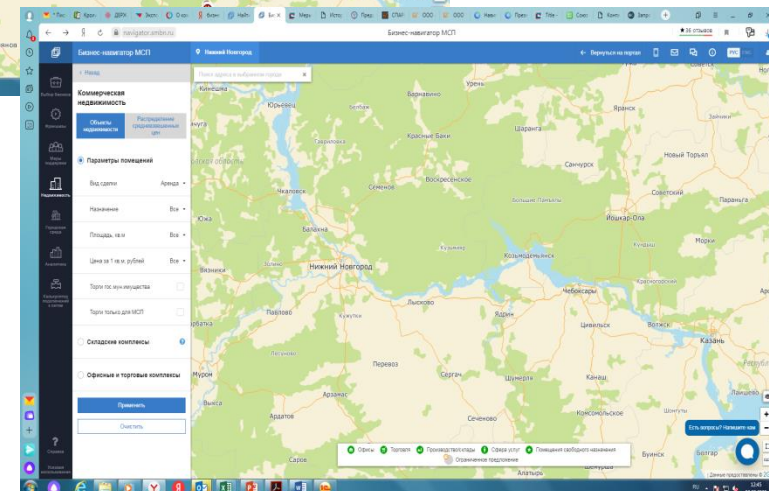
Бизнес-навигатор МСП

navigator.smbn.ru

Бизнес-навигатор МСП

Нижний Новгород

Вернуться на портал

< Назад

Коммерческая недвижимость

Объекты недвижимости

Распределение средневзвешенных цен

Параметры помещений

Вид сделки Аренда

Назначение Все

Площадь, кв.м Все

Цена за 1 кв.м, рублей Все

Торги гос.муниципального имущества

Торги только для МСП

Складские комплексы

Офисные и торговые комплексы

Применить

Очистить

Выбор бизнеса

Маркетинг

Меры поддержки

Недвижимость

Городская среда

Аналитика

Калькулятор

Справка

Поиск адреса в выбранном городе

Кинешма

Юрьевец

Пучеж

Ковернино

Семёнов

Чкалов

Балахна

Нижний Новгород

Кстово

Кулебаки

Лысково

Павлово

Вязники

Муром

Перевоз

Арзамас

Ардатов

Саров

Сергач

Сеченово

Шумерля

Ядрин

Чебоксары

Цивильск

Канаш

Козьмодемьянск

Йошкар-Ола

Советский

Яранск

Санчурск

Шахунья

Урень

Красные Баки

Варнавино

Воскресенское

Шаранга

Тоншаево

Новый Торъял

Параньга

Моркі

Волжск

Казань

Зеленодольск

Комсомольское

Буинск

Алатырь

Есть вопросы? Напишите нам

Офисы

Торговля

Производство/склады

Сфера услуг

Помещения свободного назначения

Ограниченное предложение